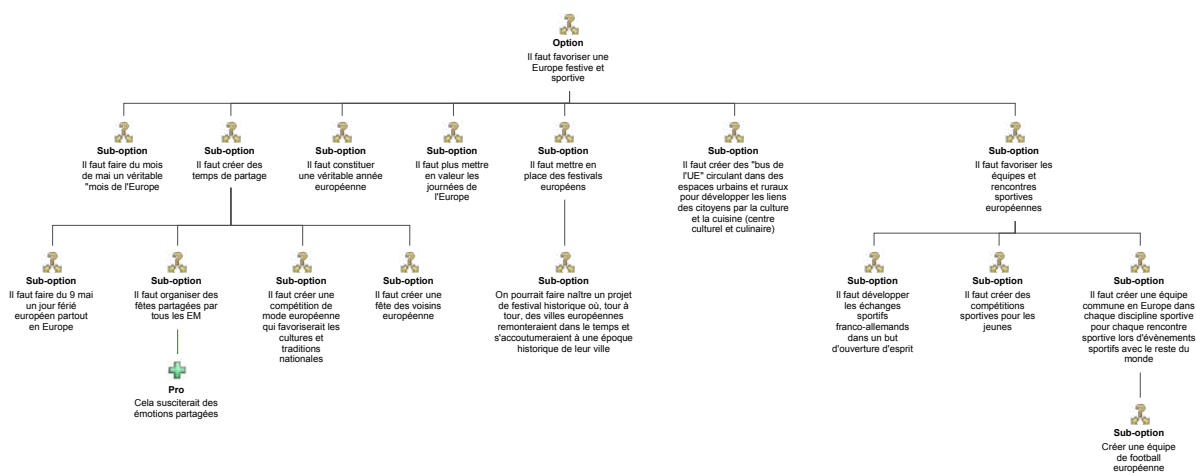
Option
Il faut favoriser une Europe festive et sportive

Sub-option
Il faut faire du mois de mai un véritable "mois de l'Europe

Sub-option
Il faut créer des temps de partage

Sub-option
Il faut constituer une véritable année européenne

Sub-option
Il faut plus mettre en valeur les journées de l'Europe

Sub-option
Il faut mettre en place des festivals européens

Sub-option
Il faut créer des "bus de l'UE" circulant dans des espaces urbains et ruraux pour développer les liens des citoyens par la culture et la cuisine (centre culturel et culinaire)

Sub-option
Il faut favoriser les équipes et rencontres sportives européennes

Sub-option
Il faut faire du 9 mai un jour férié européen partout en Europe

Sub-option
Il faut organiser des fêtes partagées par tous les EM

Pro
Cela susciterait des émotions partagées

Sub-option
Il faut créer une compétition de mode européenne qui favoriserait les cultures et traditions nationales

Sub-option
Il faut créer une fête des voisins européenne

Sub-option
On pourrait faire naître un projet de festival historique où, tour à tour, des villes européennes remonteraient dans le temps et s'accoutumeraient à une époque historique de leur ville

Sub-option
Il faut développer les échanges sportifs franco-allemands dans un but d'ouverture d'esprit

Sub-option
Il faut créer des compétitions sportives pour les jeunes

Sub-option
Il faut créer une équipe commune en Europe dans chaque discipline sportive pour chaque rencontre sportive lors d'évènements sportifs avec le reste du monde

Sub-option
Créer une équipe de football européenne